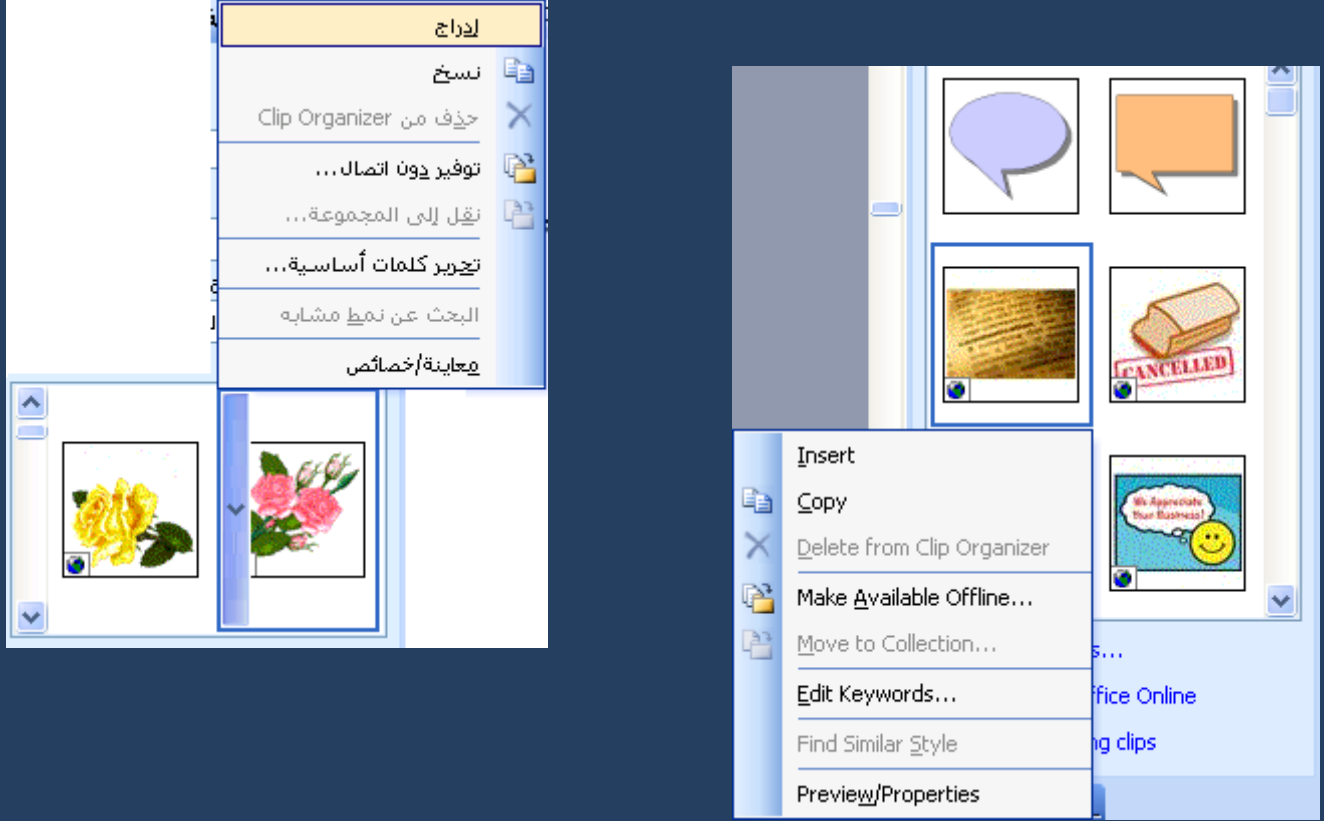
إدراج
نسخ
حذف من Clip Organizer
توفير دون اتصال...
نقل إلى المجموعة...
تحرير كلمات أساسية...
البحث عن نمط مشابه
معاينة/خصائص

CANCELLED
We Appreciate Your Business!

Insert
Copy
Delete from Clip Organizer
Make Available Offline...
Move to Collection...
Edit Keywords...
Find Similar Style
Preview/Properties

s...
ffice Online
ng clips